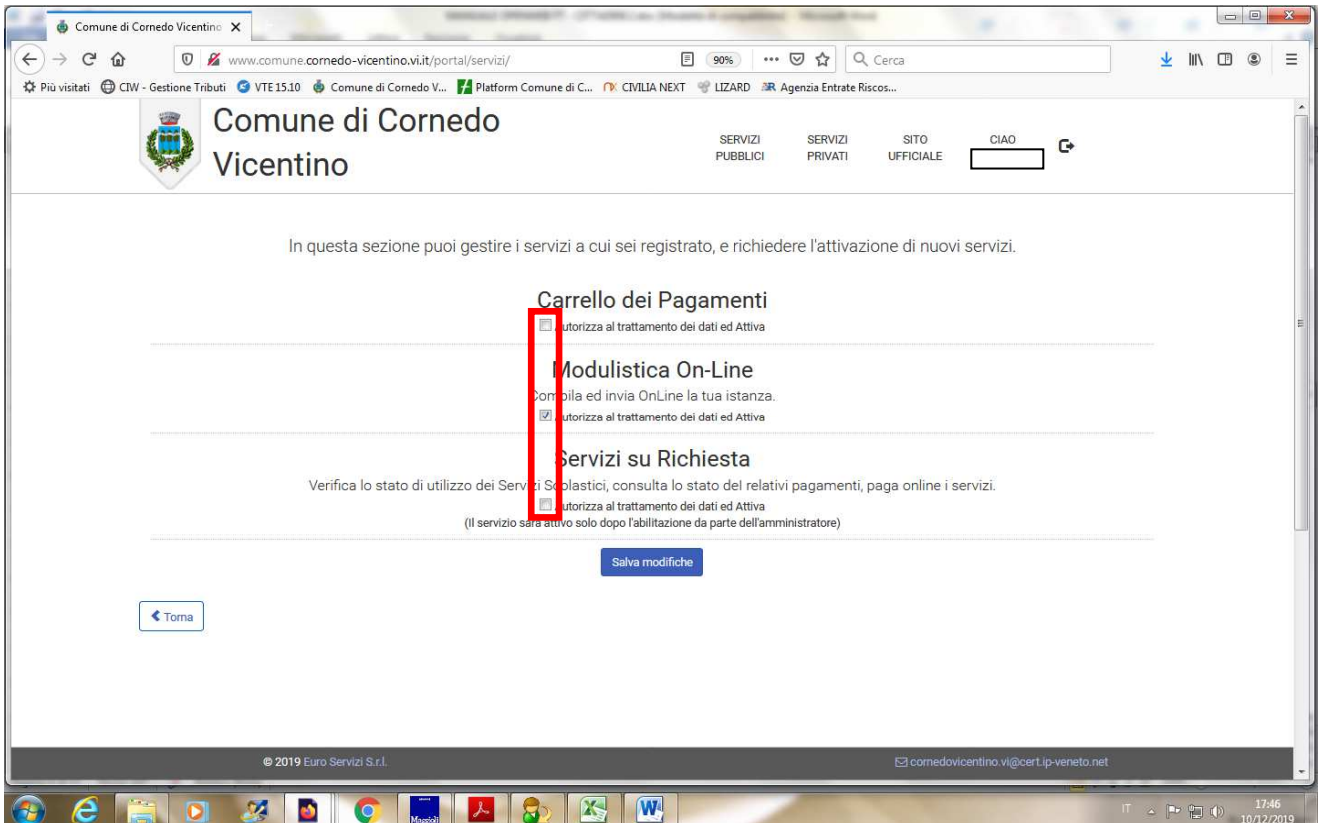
Comune di Cornedo Vicentino ×

www.comune.cornedo-vicentino.vi.it/portal/servizi/ 90% ··· Cerca

Più visitati CIW - Gestione Tributi VTE 15.10 Comune di Cornedo V... Platform Comune di C... CIVILIA NEXT LIZARD Agenzia Entrate Riscos...

Comune di Cornedo Vicentino

SERVIZI PUBBLICI SERVIZI PRIVATI SITO UFFICIALE CIAO

In questa sezione puoi gestire i servizi a cui sei registrato, e richiedere l'attivazione di nuovi servizi.

Carrello dei Pagamenti
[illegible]utorizza al trattamento dei dati ed Attiva

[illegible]odulistica On-Line
Com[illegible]pila ed invia OnLine la tua istanza.
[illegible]utorizza al trattamento dei dati ed Attiva

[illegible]ervizi su Richiesta
Verifica lo stato di utilizzo dei Servi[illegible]zi Scolastici, consulta lo stato del relativi pagamenti, paga online i servizi.
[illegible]utorizza al trattamento dei dati ed Attiva
(Il servizio sarà attivo solo dopo l'abilitazione da parte dell'amministratore)

Salva modifiche

Torna

© 2019 Euro Servizi S.r.l.

cornedovicentino.vi@cert.ip-veneto.net

IT 17:46 10/12/2019